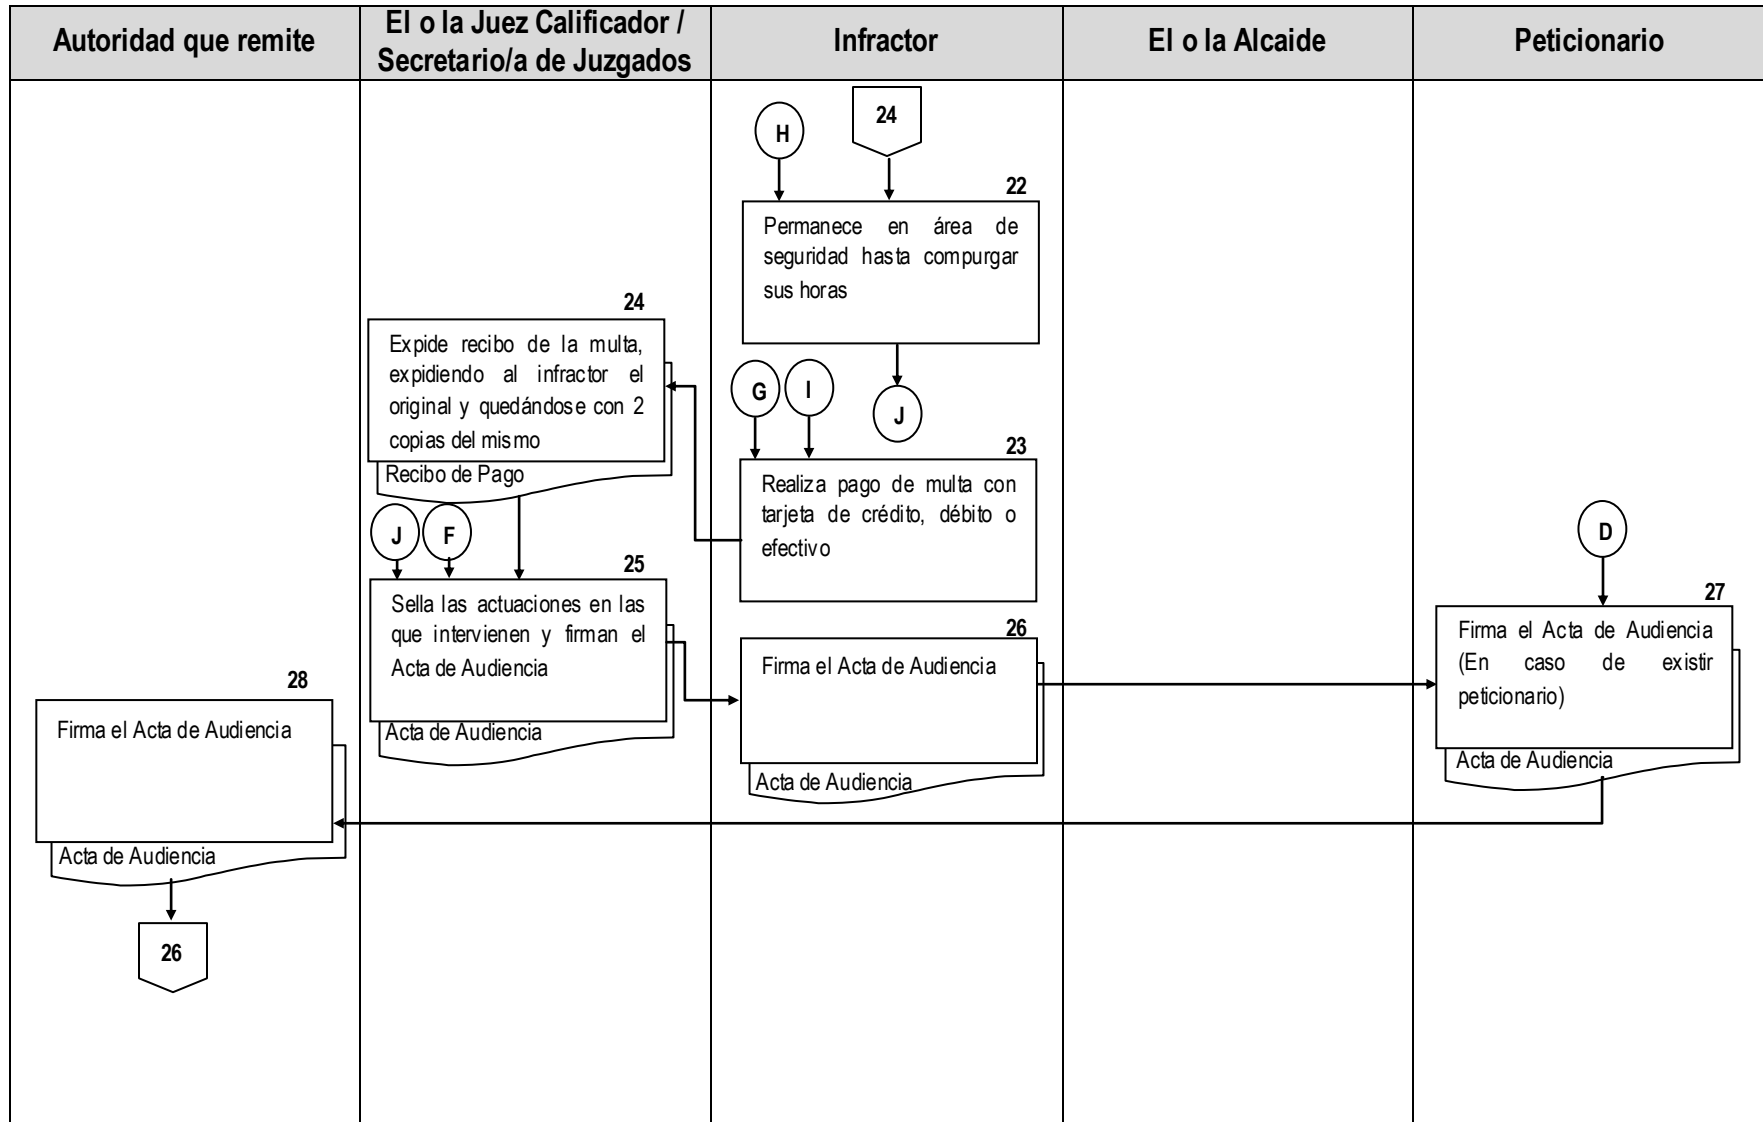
Autoridad que remite

El o la Juez Calificador / Secretario/a de Juzgados

Infractor

El o la Alcaide

Peticionario

H

24

22

Permanece en área de seguridad hasta compurgar sus horas

24

Expide recibo de la multa, expidiendo al infractor el original y quedándose con 2 copias del mismo

Recibo de Pago

G

I

J

23

Realiza pago de multa con tarjeta de crédito, débito o efectivo

J

F

25

Sella las actuaciones en las que intervienen y firman el Acta de Audiencia

Acta de Audiencia

D

27

Firma el Acta de Audiencia (En caso de existir peticionario)

Acta de Audiencia

26

Firma el Acta de Audiencia

Acta de Audiencia

28

Firma el Acta de Audiencia

Acta de Audiencia

26